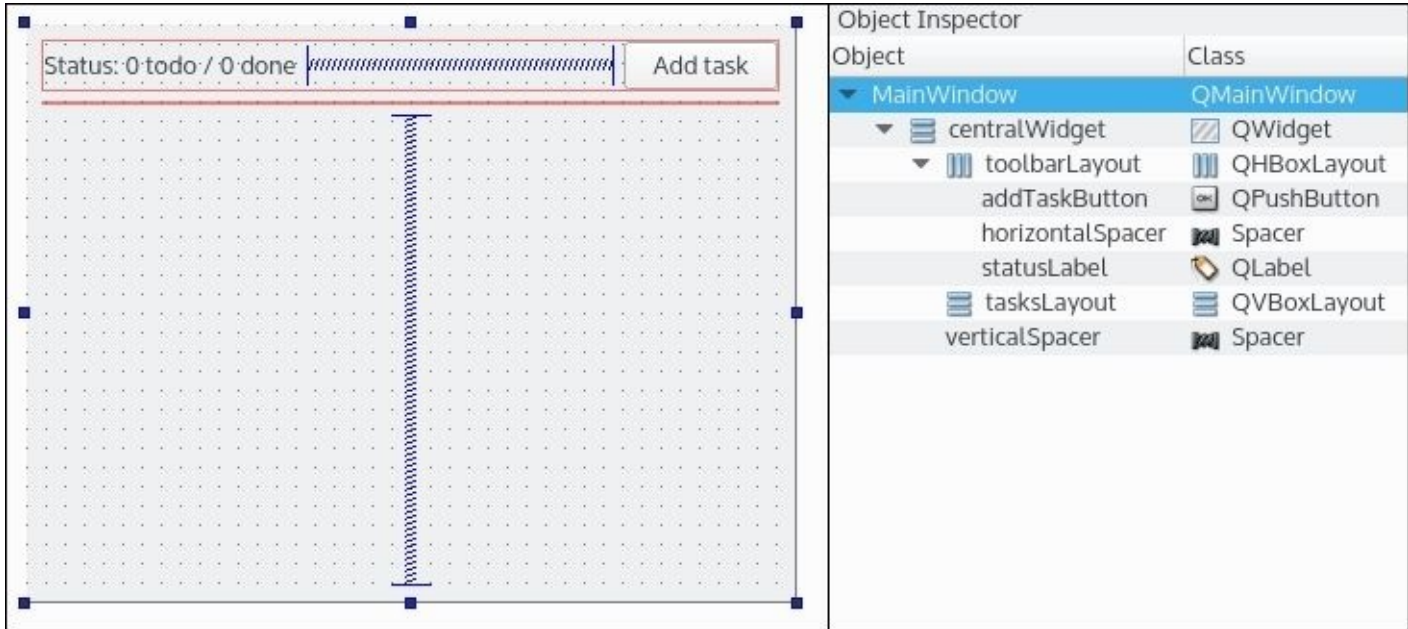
Status: 0 todo / 0 done

Add task

Object Inspector

| Object | Class |
|---|---|
| MainWindow | QMainWindow |
| centralWidget | QWidget |
| toolbarLayout | QHBoxLayout |
| addTaskButton | QPushButton |
| horizontalSpacer | Spacer |
| statusLabel | QLabel |
| tasksLayout | QVBoxLayout |
| verticalSpacer | Spacer |